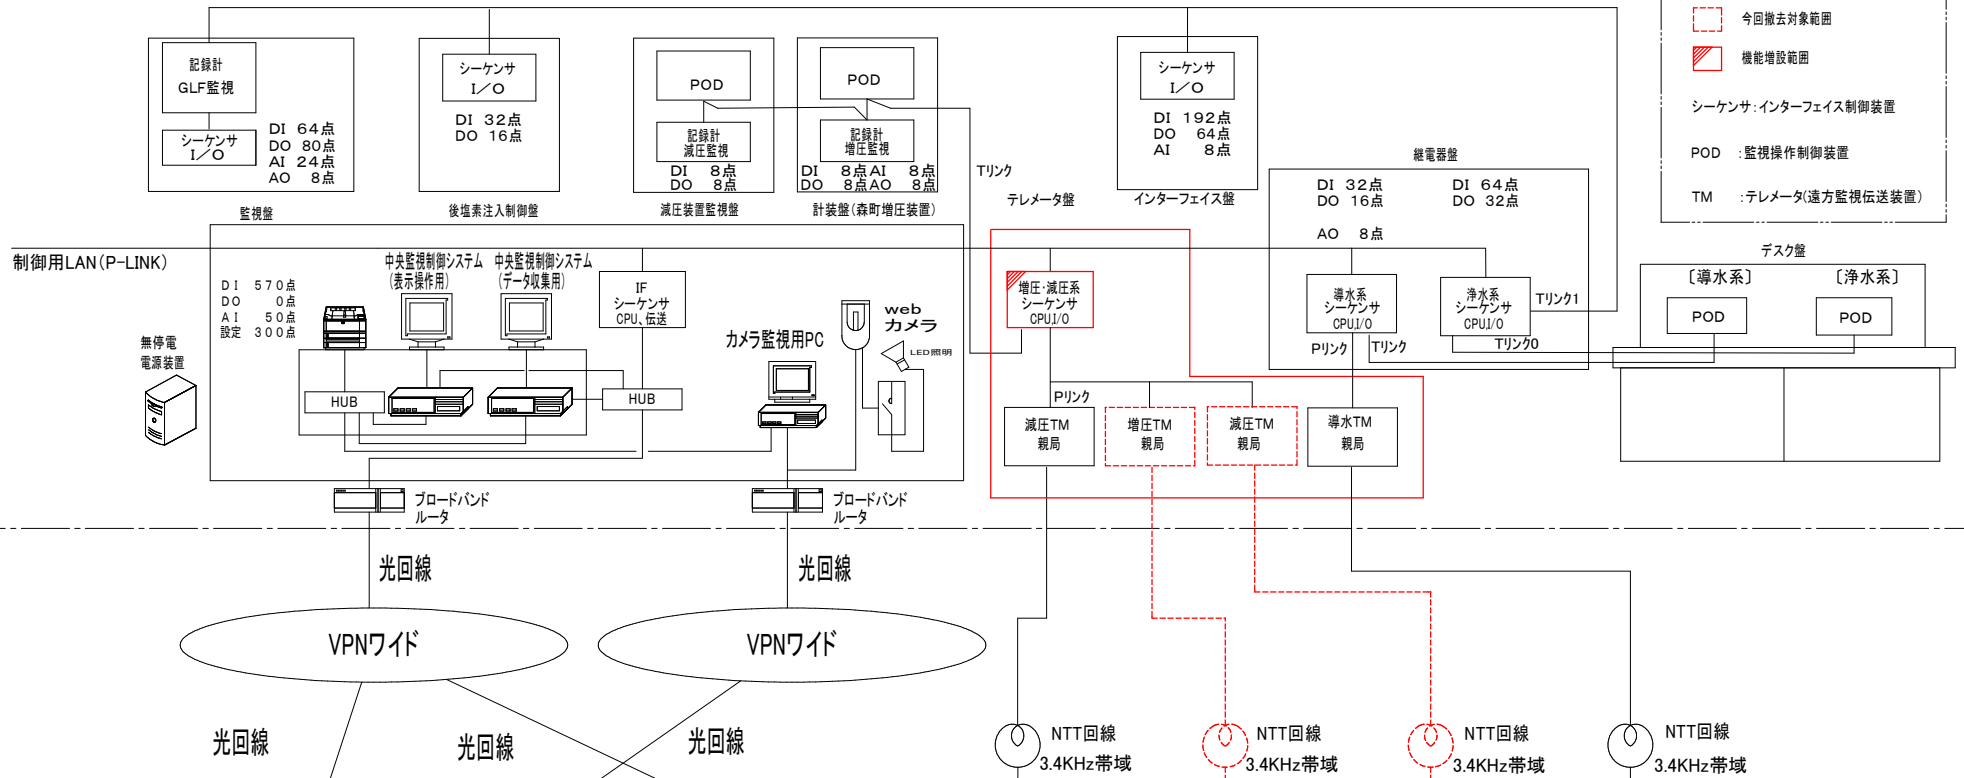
記録計
GLF監視

シーケンサ
I／O

DI 64点
DO 80点
AI 24点
AO 8点

監視盤

シーケンサ
I／O

DI 32点
DO 16点

後塩素注入制御盤

POD

記録計
減圧監視

DI 8点
DO 8点

減圧装置監視盤

POD

記録計
増圧監視

DI 8点 AI 8点
DO 8点 AO 8点

計装盤（森町増圧装置）

Tリンク

テレメータ盤

シーケンサ
I／O

DI 192点
DO 64点
AI 8点

インターフェイス盤

今回撤去対象範囲

機能増設範囲

シーケンサ：インターフェイス制御装置

POD ：監視操作制御装置

TM ：テレメータ(遠方監視伝送装置)

継電器盤

DI 32点
DO 16点

DI 64点
DO 32点

AO 8点

制御用LAN（P-LINK）

DI 570点
DO 0点
AI 50点
設定 300点

中央監視制御システム
（表示操作用）

中央監視制御システム
（データ収集用）

IF
シーケンサ
CPU、伝送

カメラ監視用PC

web
カメラ

LED照明

無停電
電源装置

HUB

HUB

増圧・減圧系
シーケンサ
CPU I/O

Pリンク

導水系
シーケンサ
CPU I/O

Pリンク

Tリンク

浄水系
シーケンサ
CPU I/O

Tリンク1

Tリンク0

デスク盤

〔導水系〕

〔浄水系〕

POD

POD

減圧TM
親局

増圧TM
親局

減圧TM
親局

導水TM
親局

ブロードバンド
ルータ

ブロードバンド
ルータ

光回線

光回線

VPNワイド

VPNワイド

光回線

光回線

光回線

NTT回線
3.4KHz帯域

NTT回線
3.4KHz帯域

NTT回線
3.4KHz帯域

NTT回線
3.4KHz帯域